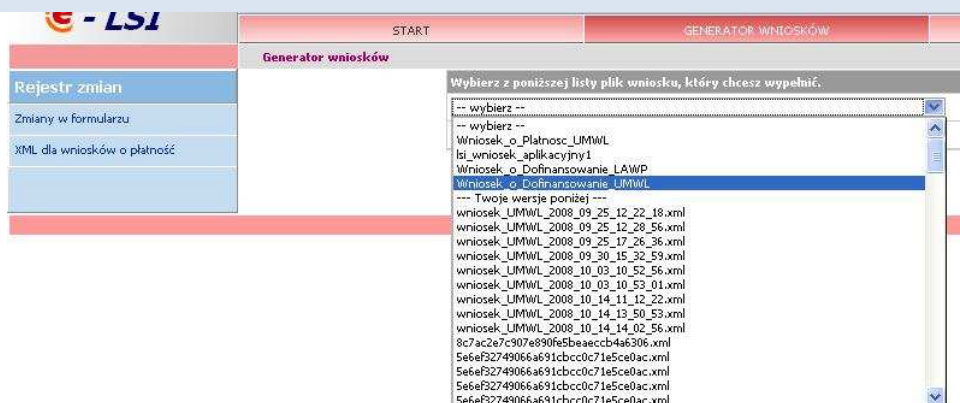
e - LSI

START

GENERATOR WNIOSKÓW

Generator wniosków

Rejestr zmian

Zmiany w formularzu

XML dla wniosków o płatność

Wybierz z poniższej listy plik wniosku, który chcesz wypełnić.

-- wybierz --

-- wybierz --
Wniosek_o_Platnosc_UMWL
lsi_wniosek_aplikacyjny1
Wniosek_o_Dofinansowanie_LAWP
Wniosek_o_Dofinansowanie_UMWL
--- Twoje wersje poniżej ---
wniosek_UMWL_2008_09_25_12_22_18.xml
wniosek_UMWL_2008_09_25_12_28_56.xml
wniosek_UMWL_2008_09_25_17_26_36.xml
wniosek_UMWL_2008_09_30_15_32_59.xml
wniosek_UMWL_2008_10_03_10_52_56.xml
wniosek_UMWL_2008_10_03_10_53_01.xml
wniosek_UMWL_2008_10_14_11_12_22.xml
wniosek_UMWL_2008_10_14_13_50_53.xml
wniosek_UMWL_2008_10_14_14_02_56.xml
8c7ac2e7c907e890fe5beaeccb4a6306.xml
5e6ef32749066a691cbcc0c71e5ce0ac.xml
5e6ef32749066a691cbcc0c71e5ce0ac.xml
5e6ef32749066a691cbcc0c71e5ce0ac.xml
5e6ef32749066a691cbcc0c71e5ce0ac.xml